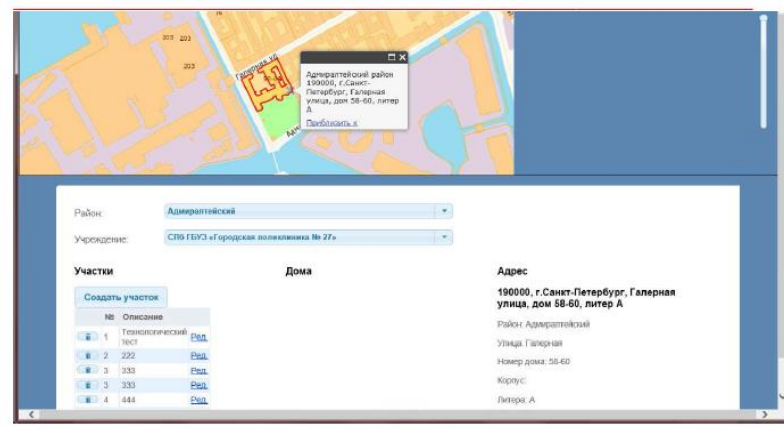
203 203

203

Галерная ул.

Адмиралтейский район 190000, г.Санкт-Петербург, Галерная улица, дом 58-60, литер А

Приблизить к

Район: Адмиралтейский

Учреждение: СПб ГБУЗ «Городская поликлиника № 27»

Участки

Создать участок

| | № | Описание | |
|---|---|---|---|
| | 1 | Технологический тест | Ред. |
| | 2 | 222 | Ред. |
| | 3 | 333 | Ред. |
| | 3 | 333 | Ред. |
| | 4 | 444 | Ред. |

Дома

Адрес

190000, г.Санкт-Петербург, Галерная улица, дом 58-60, литер А

Район: Адмиралтейский

Улица: Галерная

Номер дома: 58-60

Корпус:

Литера: А